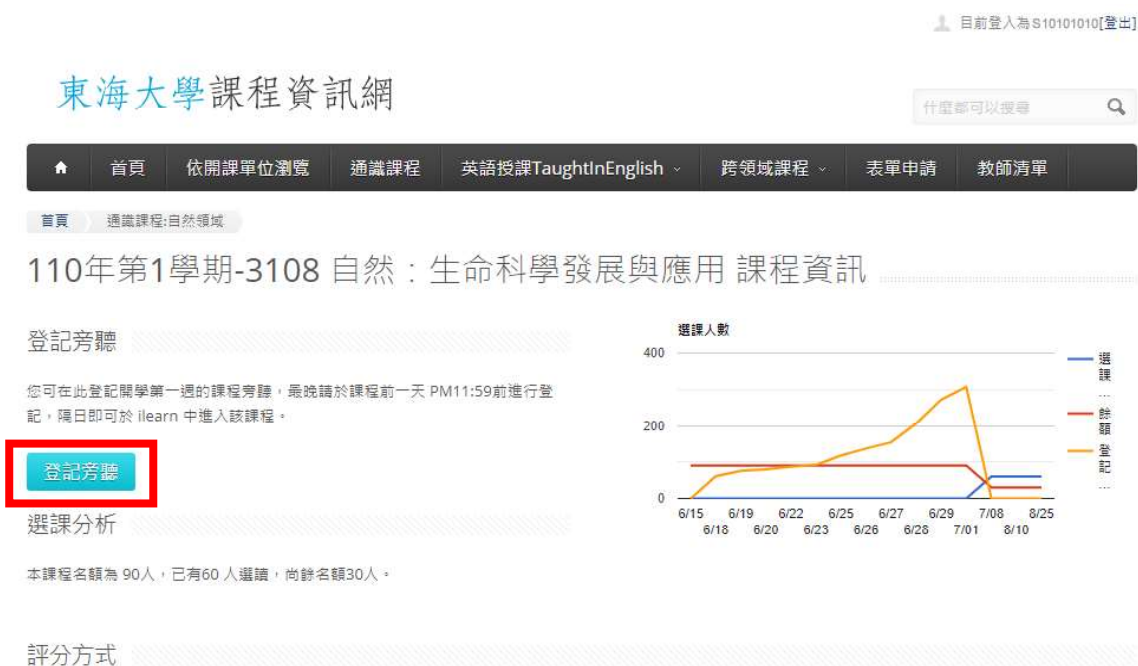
目前登入為S10101010[登出]

東海大學課程資訊網

什麼都可以搜尋

首頁 | 依開課單位瀏覽 | 通識課程 | 英語授課TaughtInEnglish | 跨領域課程 | 表單申請 | 教師清單

首頁 通識課程:自然領域

110年第1學期-3108 自然：生命科學發展與應用 課程資訊

登記旁聽

您可在此登記開學第一週的課程旁聽，最晚請於課程前一天 PM11:59前進行登記，隔日即可於 ilearn 中進入該課程。

登記旁聽

選課分析

本課程名額為 90人，已有60 人選讀，尚餘名額30人。

選課人數

400

200

0

6/15 6/18 6/19 6/20 6/22 6/23 6/25 6/26 6/27 6/28 6/29 7/01 7/08 8/10 8/25

選課 …
餘額
登記 …

評分方式